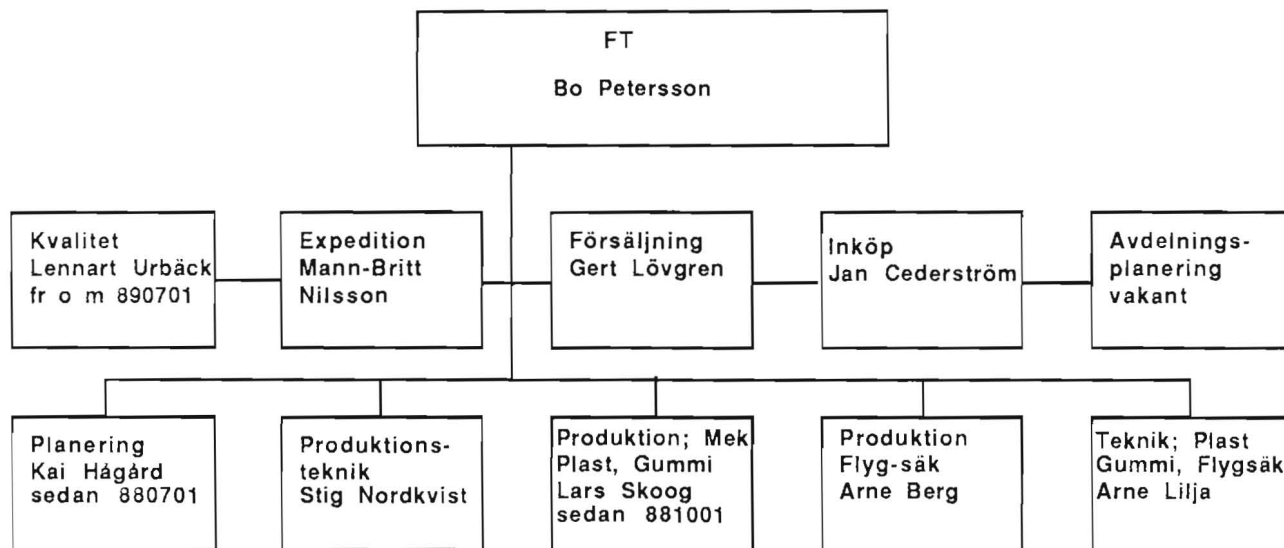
FT
Bo Petersson

Kvalitet
Lennart Urbäck
fr o m 890701

Expedition
Mann-Britt
Nilsson

Försäljning
Gert Lövgren

Inköp
Jan Cederström

Avdelnings-
planering
vakant

Planering
Kai Hågård
sedan 880701

Produktions-
teknik
Stig Nordkvist

Produktion; Mek
Plast, Gummi
Lars Skoog
sedan 881001

Produktion
Flyg-säk
Arne Berg

Teknik; Plast
Gummi, Flygsäk
Arne Lilja